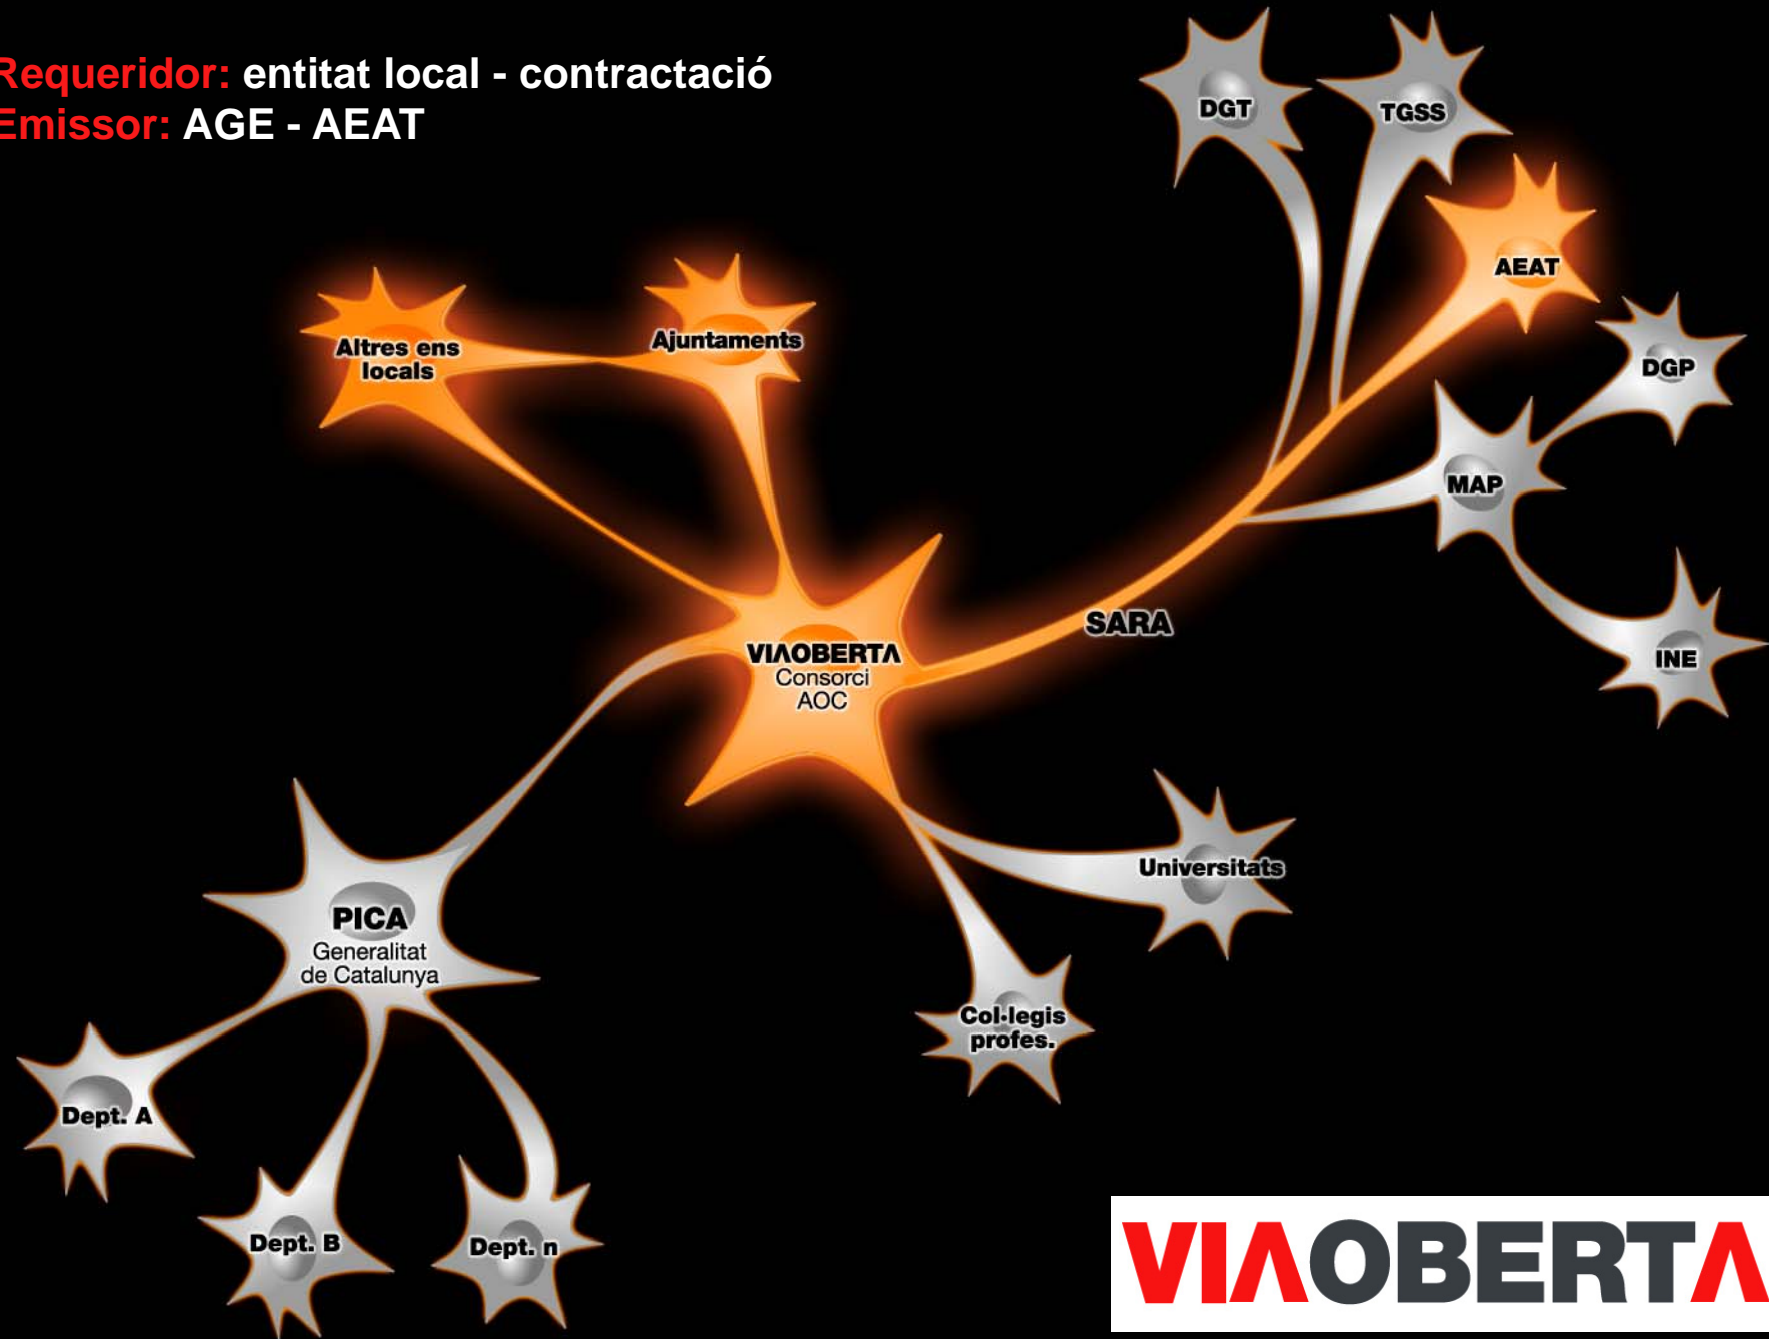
Requeridor: entitat local - contractació
Emissor: AGE - AEAT

DGT
TGSS
AEAT
Altres ens locals
Ajuntaments
DGP
MAP
SARA
VIAOBERTA
Consorci
AOC
INE
Universitats
PICA
Generalitat de Catalunya
Col·legis profes.
Dept. A
Dept. B
Dept. n
VIAOBERTA